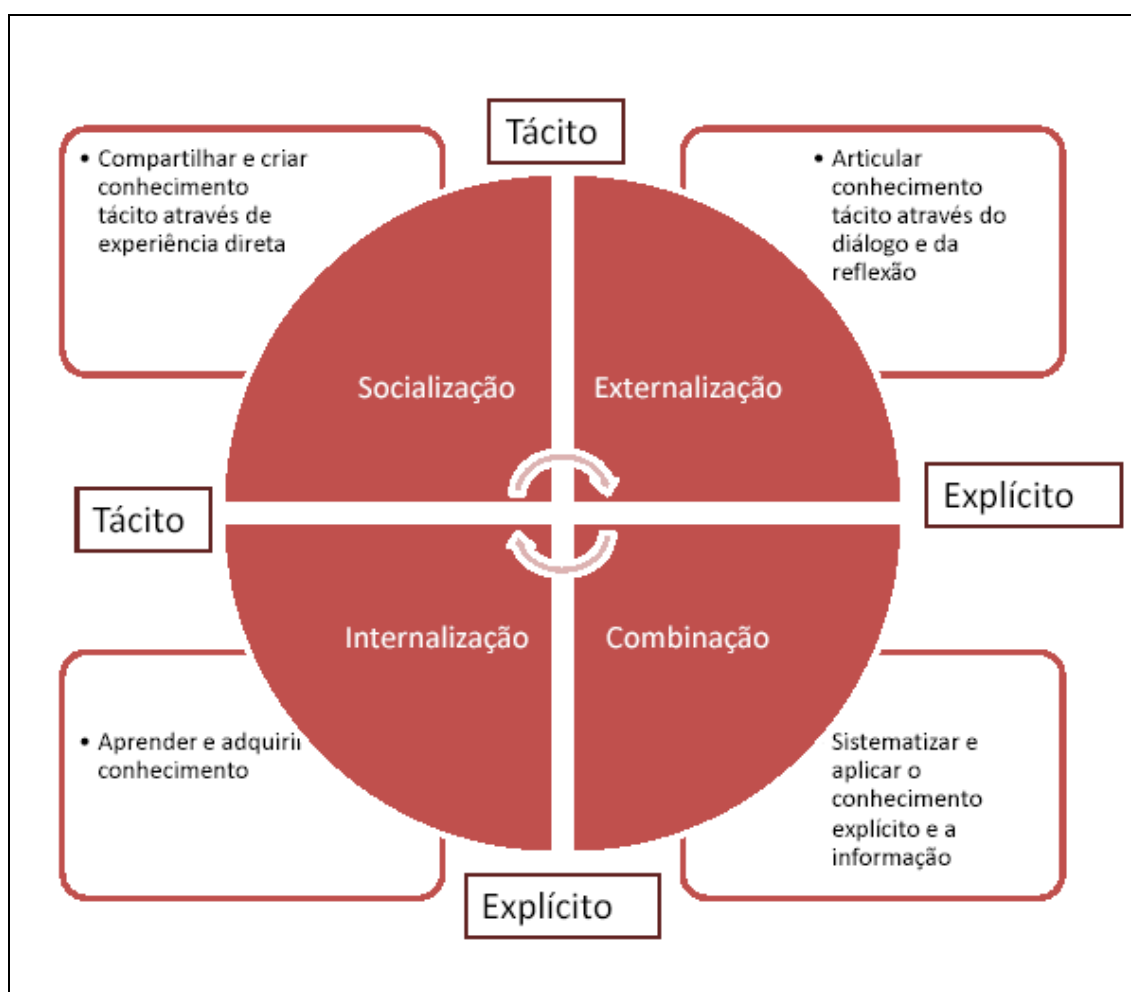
Tácito

• Compartilhar e criar conhecimento tácito através de experiência direta

• Articular conhecimento tácito através do diálogo e da reflexão

Socialização

Externalização

Tácito

Explícito

Internalização

Combinação

• Aprender e adquiri conhecimento

Sistematizar e aplicar o conhecimento explícito e a informação

Explícito